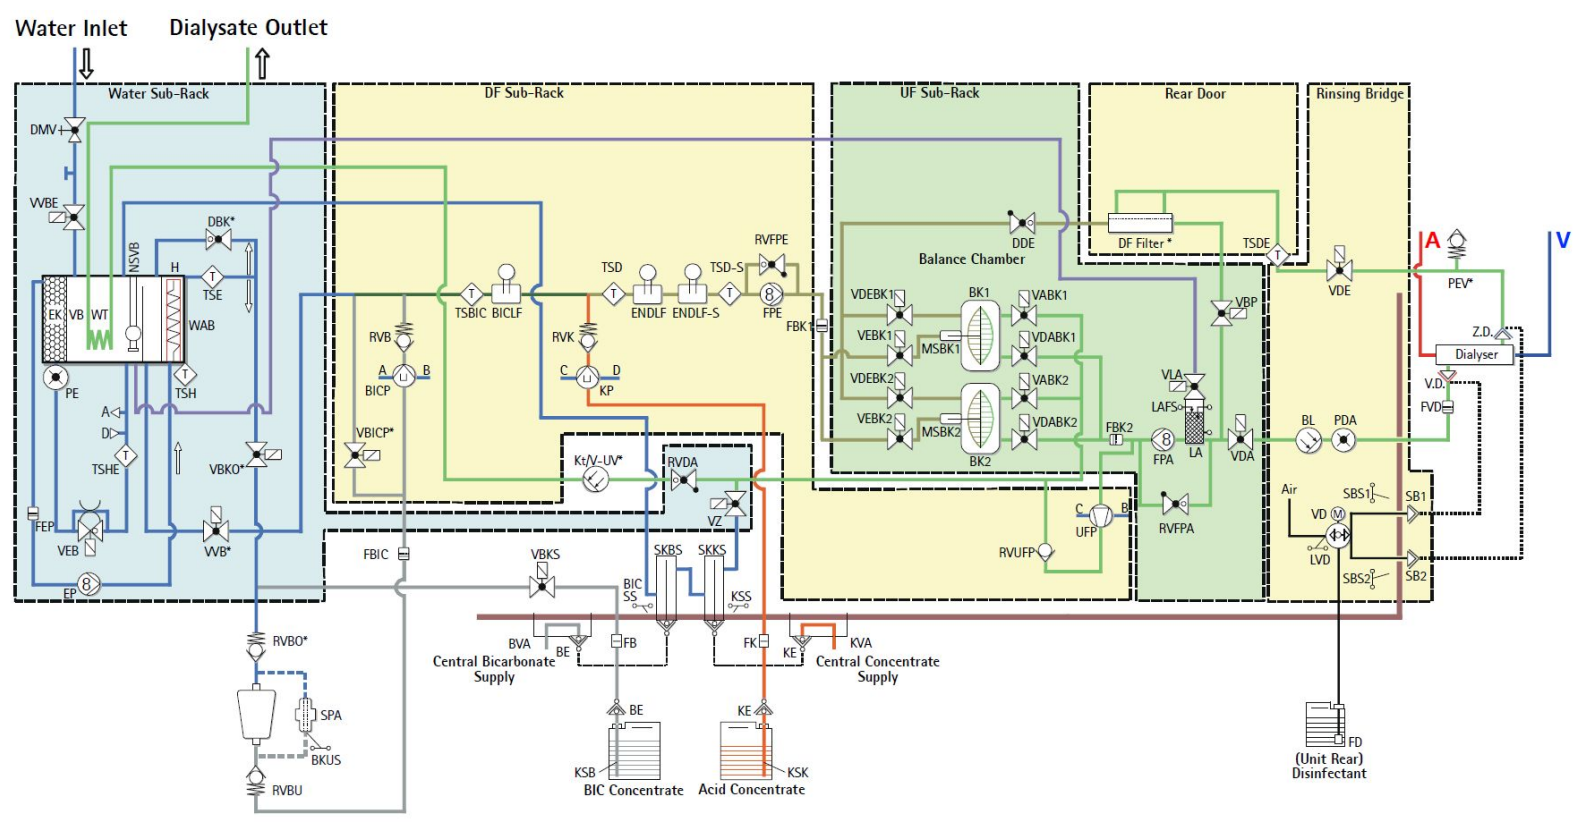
Water Inlet
Dialysate Outlet

Water Sub-Rack
DMV
VVBE
DBK*
NSVB
H
T
TSE
EK
VB
WT
WAB
PE
T
TSH
A
D
T
TSHE
VBKO*
FEP
VEB
VVB*
EP

DF Sub-Rack
T
TSBIC
BICLF
TSD
T
ENDLF
ENDLF-S
TSD-S
T
RVFPE
FPE
RVB
A
B
BICP
RVK
C
D
KP
VBICP*
Kt/V-UV*
RVDA
VZ
FBIC
VBKS
SKBS
SKKS
BIC SS
KSS
BVA
BE
FB
FK
KE
KVA
Central Bicarbonate Supply
Central Concentrate Supply
BE
KE
KSB
KSK
BIC Concentrate
Acid Concentrate
RVBO*
SPA
BKUS
RVBU

UF Sub-Rack
DDE
Balance Chamber
FBK1
VDEBK1
BK1
VABK1
VEBK1
MSBK1
VDABK1
VDEBK2
VABK2
VEBK2
MSBK2
VDABK2
BK2
FBK2
FPA
C
B
UFP
RVUFP
RVFPA

Rear Door
DF Filter *
TSDE
T
VBP
VLA
LAFS
LA
VDA

Rinsing Bridge
A
PEV*
V
VDE
Z.D.
Dialyser
V.D.
FVD
BL
PDA
Air
SBS1
SB1
VD
M
LVD
SBS2
SB2
FD
(Unit Rear)
Disinfectant